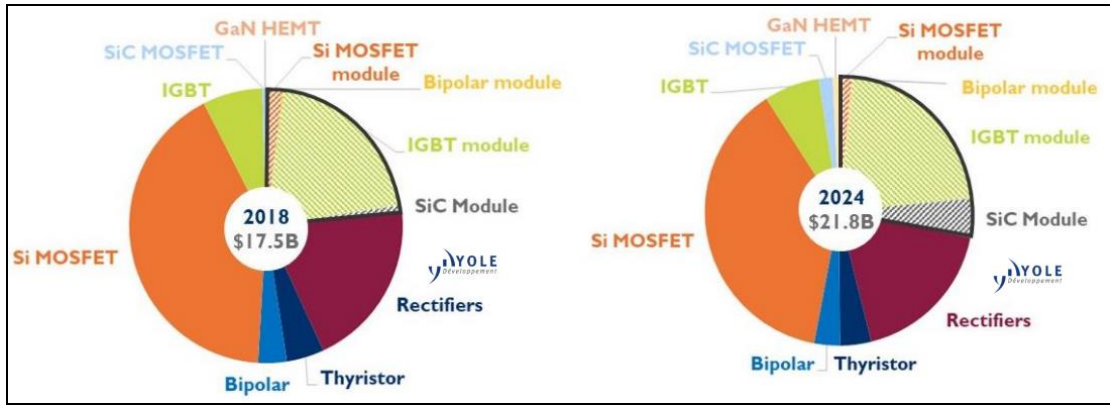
GaN HEMT
SiC MOSFET
Si MOSFET module
Bipolar module
IGBT
IGBT module
2018
$17.5B
SiC Module
Si MOSFET
YOLE Développement
Rectifiers
Bipolar
Thyristor

GaN HEMT
SiC MOSFET
Si MOSFET module
Bipolar module
IGBT
IGBT module
2024
$21.8B
SiC Module
Si MOSFET
YOLE Développement
Rectifiers
Bipolar
Thyristor